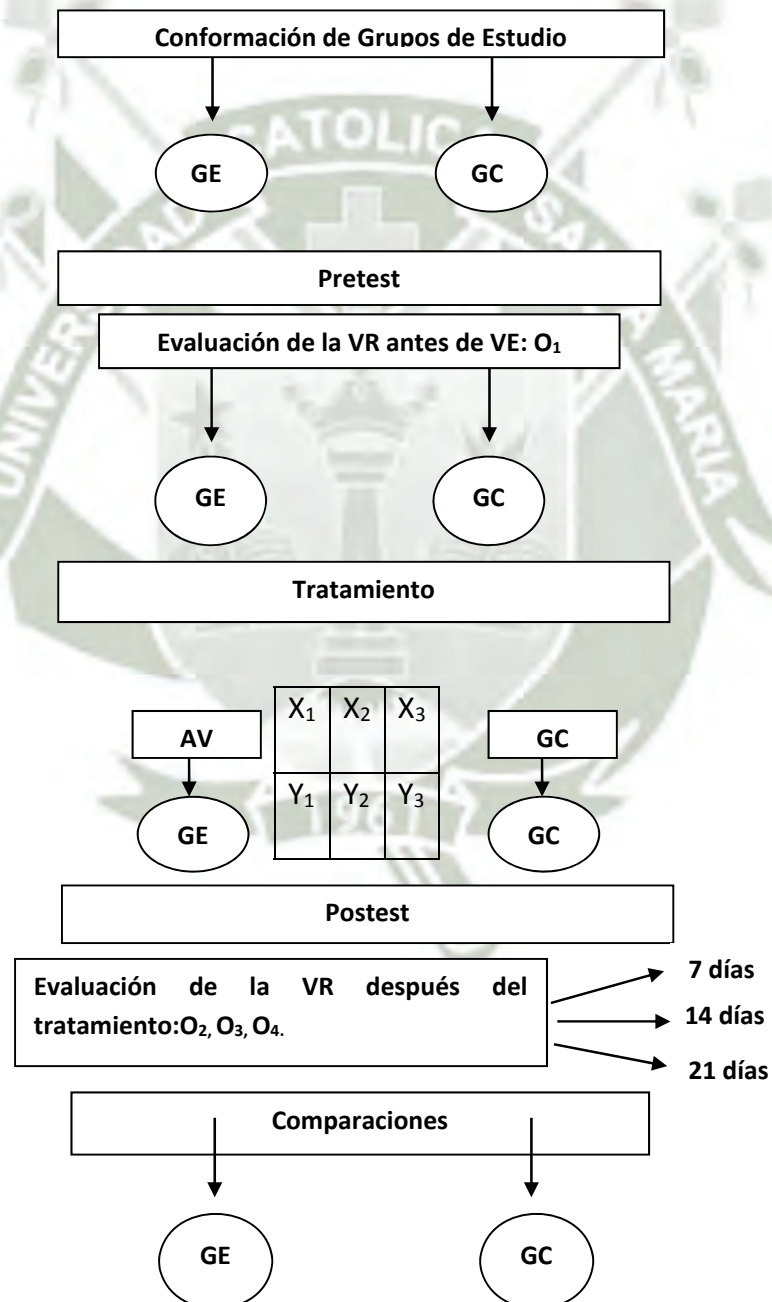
Conformación de Grupos de Estudio

GE

GC

Pretest

Evaluación de la VR antes de VE: $O_1$

GE

GC

Tratamiento

AV

GE

| $X_1$ | $X_2$ | $X_3$ |
|---|---|---|
| $Y_1$ | $Y_2$ | $Y_3$ |

GC

GC

Postest

Evaluación de la VR después del tratamiento:$O_2$, $O_3$, $O_4$.

7 días

14 días

21 días

Comparaciones

GE

GC